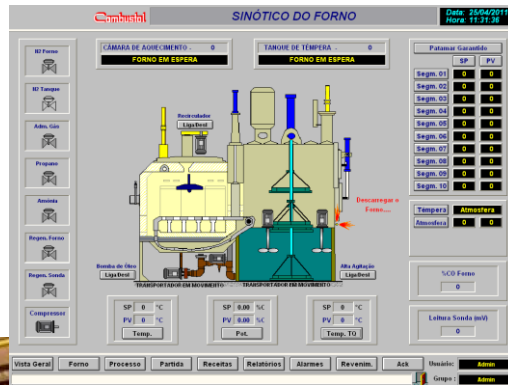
Combustol SINÓTICO DO FORNO Data: 25/04/2011 Hora: 11:31:36

ID Forno
ID Tanque
Adm. Gás
Propano
Amonia
Regen. Forno
Regen. Sonda
Compressor

CÂMARA DE AQUECIMENTO - 0
FORNO EM ESPERA

TANQUE DE TÊMPERA - 0
FORNO EM ESPERA

Recirculador
Liga/Desl

Descarregar o Forno.....

Bomba de Óleo
Liga/Desl

Alta Agitação
Liga/Desl

TRANSPORTADOR EM MOVIMENTO
TRANSPORTADOR EM MOVIMENTO

| SP | 0 | °C |
|---|---|---|
| PV | 0 | °C |

Temp.

| SP | 0.00 | %C |
|---|---|---|
| PV | 0.00 | %C |

Pot.

| SP | 0 | °C |
|---|---|---|
| PV | 0 | °C |

Temp. TQ

Patamar Garantido

| | SP | PV |
|---|---|---|
| Segm. 01 | | |
| Segm. 02 | | |
| Segm. 03 | | |
| Segm. 04 | | |
| Segm. 05 | | |
| Segm. 06 | | |
| Segm. 07 | | |
| Segm. 08 | | |
| Segm. 09 | | |
| Segm. 10 | | |

Têmpera Atmosfera
Atmosfera 0 0

%CO Forno
0

Leitura Sonda (mV)
0

Vista Geral Forno Processo Partida Receitas Relatórios Alarmes Revenim. Ack Usuário: Admin
Grupo: Admin